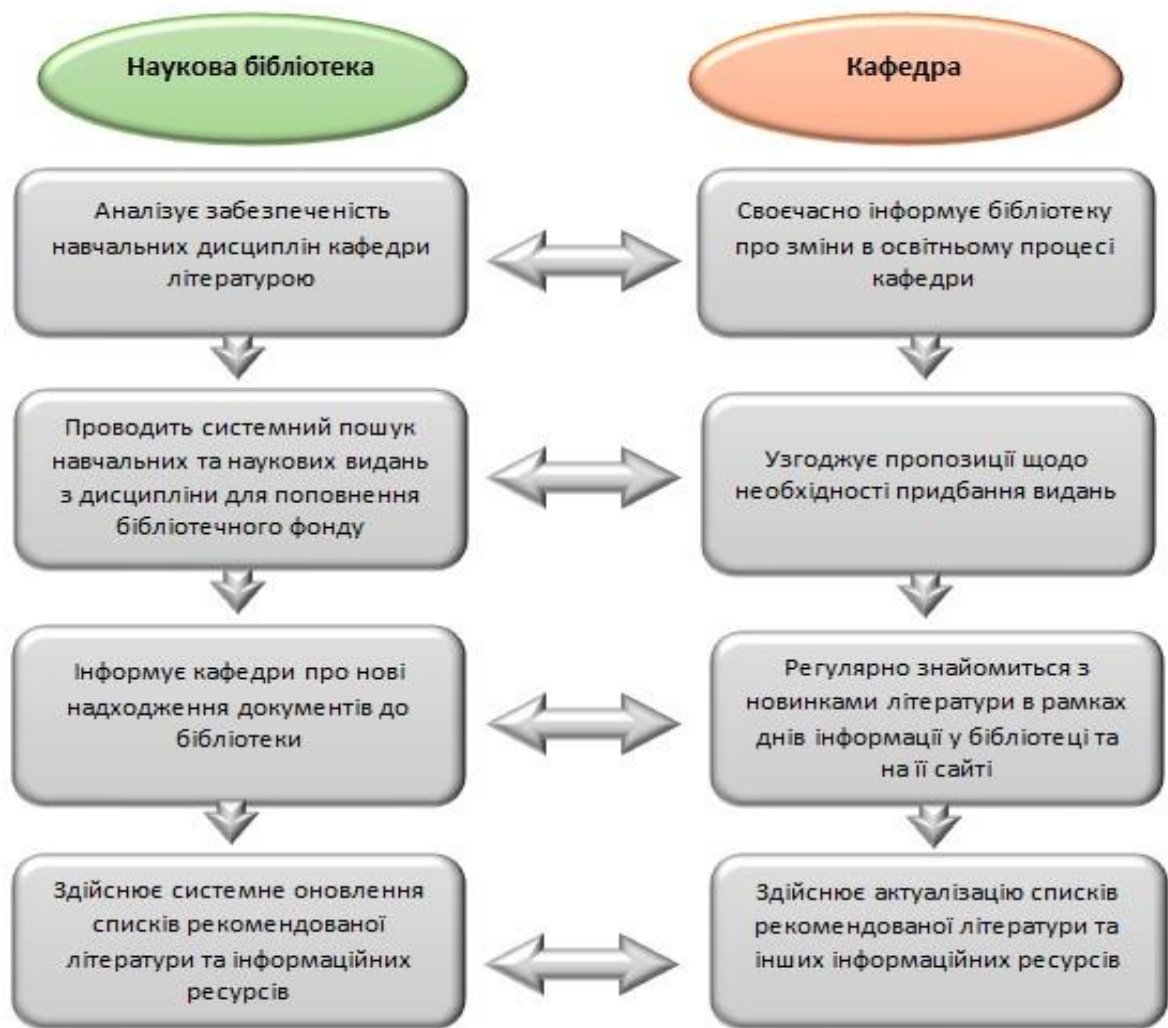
Наукова бібліотека

Кафедра

Аналізує забезпеченість навчальних дисциплін кафедри літературою

Своєчасно інформує бібліотеку про зміни в освітньому процесі кафедри

Проводить системний пошук навчальних та наукових видань з дисципліни для поповнення бібліотечного фонду

Узгоджує пропозиції щодо необхідності придбання видань

Інформує кафедри про нові надходження документів до бібліотеки

Регулярно знайомиться з новинками літератури в рамках днів інформації у бібліотеці та на її сайті

Здійснює системне оновлення списків рекомендованої літератури та інформаційних ресурсів

Здійснює актуалізацію списків рекомендованої літератури та інших інформаційних ресурсів